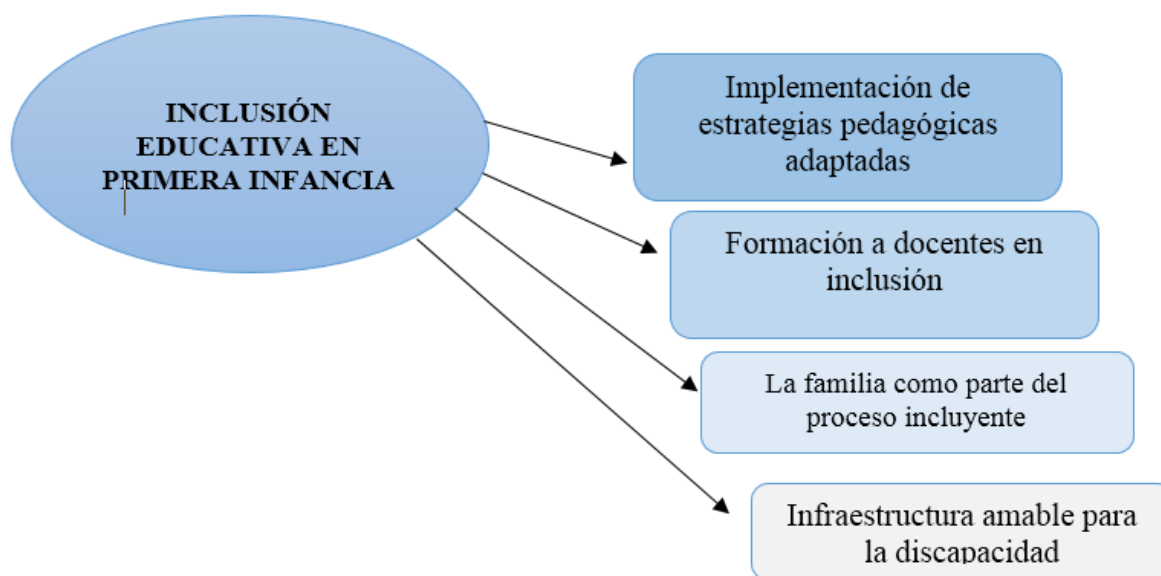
INCLUSIÓN EDUCATIVA EN PRIMERA INFANCIA

Implementación de estrategias pedagógicas adaptadas

Formación a docentes en inclusión

La familia como parte del proceso incluyente

Infraestructura amable para la discapacidad